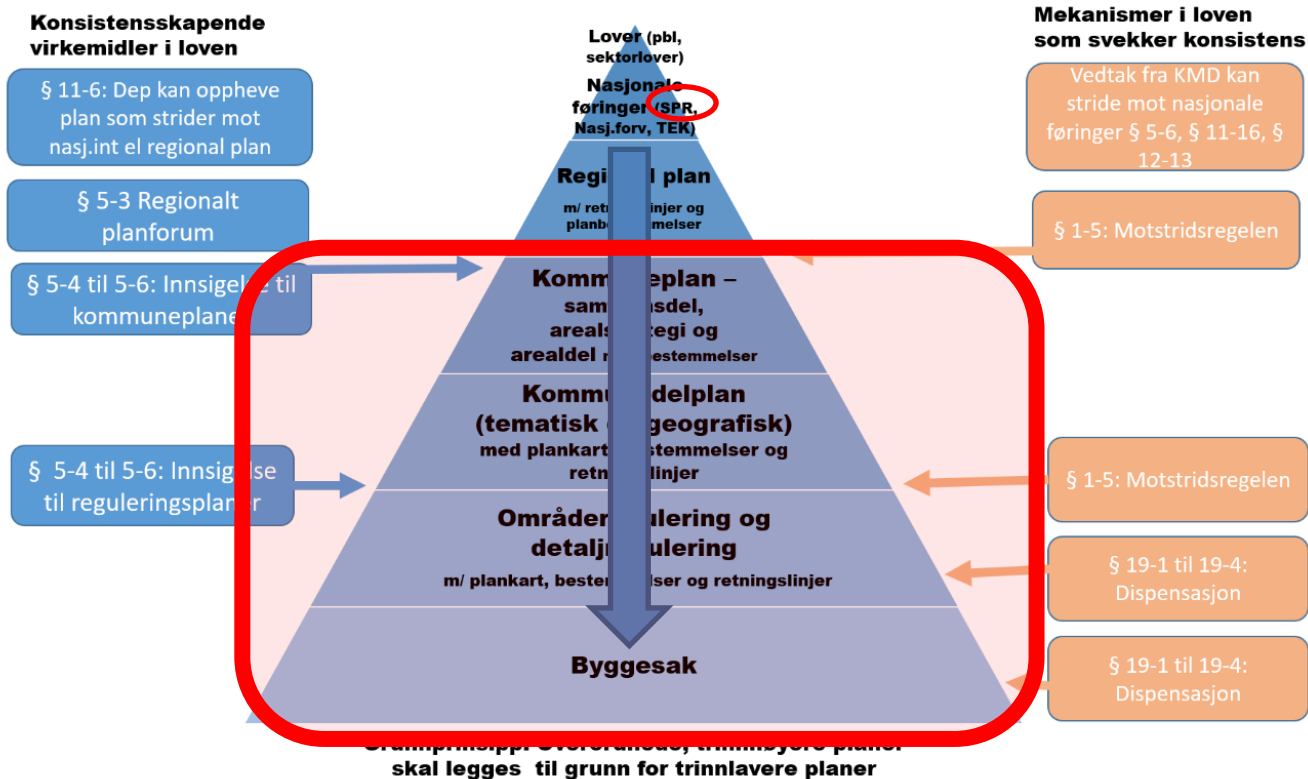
Konsistensskapende virkemidler i loven

§ 11-6: Dep kan oppheve plan som strider mot nasj.int el regional plan

§ 5-3 Regionalt planforum

§ 5-4 til 5-6: Innsigelse til kommuneplaner

§ 5-4 til 5-6: Innsigelse til reguleringsplaner

Lover (pbl, sektorlover)

Nasjonale føringer (SPR, Nasj.forv, TEK)

Regional plan

m/ retningslinjer og planbestemmelser

Kommuneplan – samfunnsdel, arealstrategi og arealdel med bestemmelser

Kommunedelplan (tematisk og geografisk) med plankart, bestemmelser og retningslinjer

Områderegulering og detaljregulering

m/ plankart, bestemmelser og retningslinjer

Byggesak

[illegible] skal legges til grunn for trinnlavere planer

Mekanismer i loven som svekker konsistens

Vedtak fra KMD kan stride mot nasjonale føringer § 5-6, § 11-16, § 12-13

§ 1-5: Motstridsregelen

§ 1-5: Motstridsregelen

§ 19-1 til 19-4: Dispensasjon

§ 19-1 til 19-4: Dispensasjon